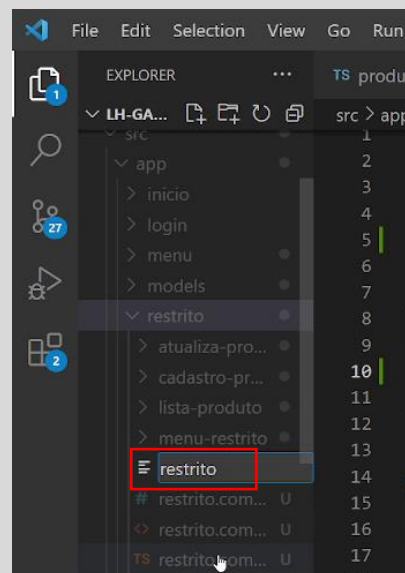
File Edit Selection View Go Run

1

27

2

EXPLORER ···

LH-GA...

src

app

inicio

login

menu

models

restrito

atualiza-pro...

cadastro-pr...

lista-produto

menu-restrito

restrito

restrito.com... U

restrito.com... U

restrito.com... U

TS produ

src > app

1
2
3
4
5
6
7
8
9
10
11
12
13
14
15
16
17